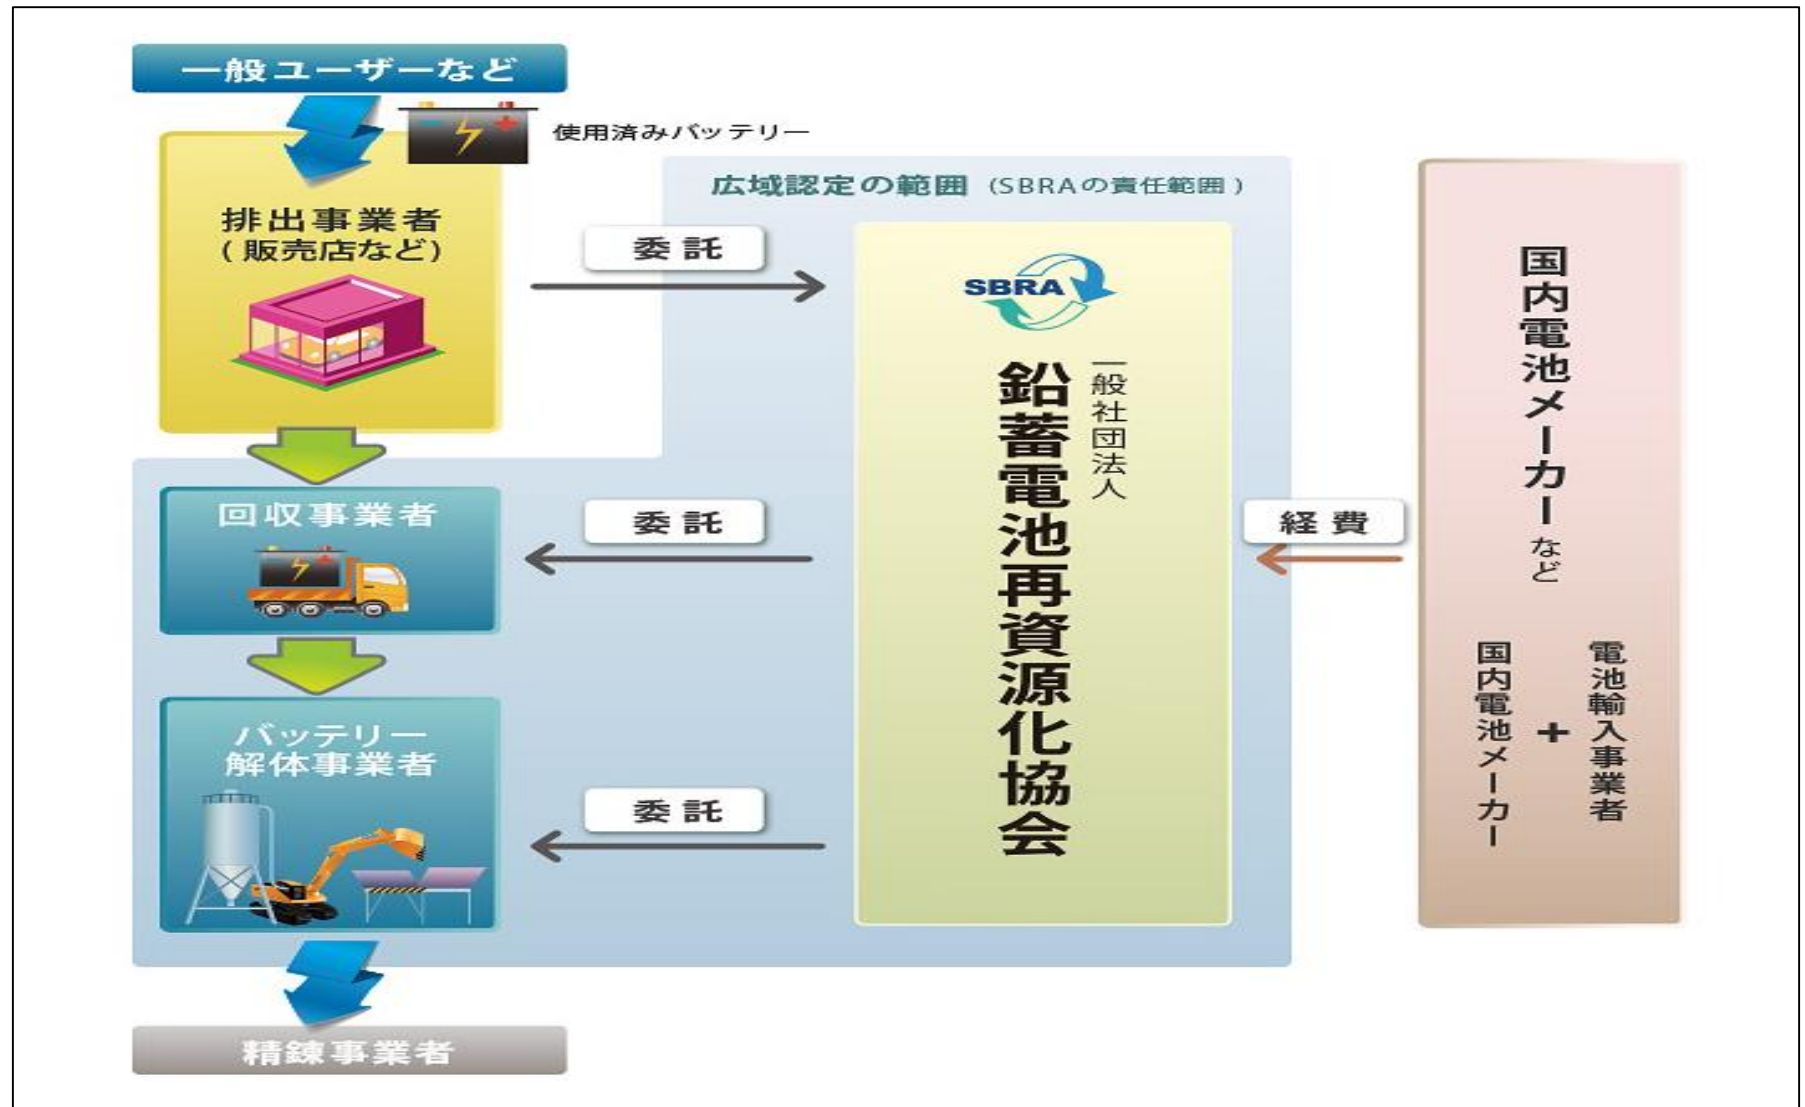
一般ユーザーなど

使用済みバッテリー

排出事業者
（販売店など）

広域認定の範囲（SBRAの責任範囲）

委託

SBRA

一般社団法人
鉛蓄電池再資源化協会

国内電池メーカーなど

国内電池メーカー
+
電池輸入事業者

回収事業者

委託

経費

バッテリー
解体事業者

委託

精錬事業者